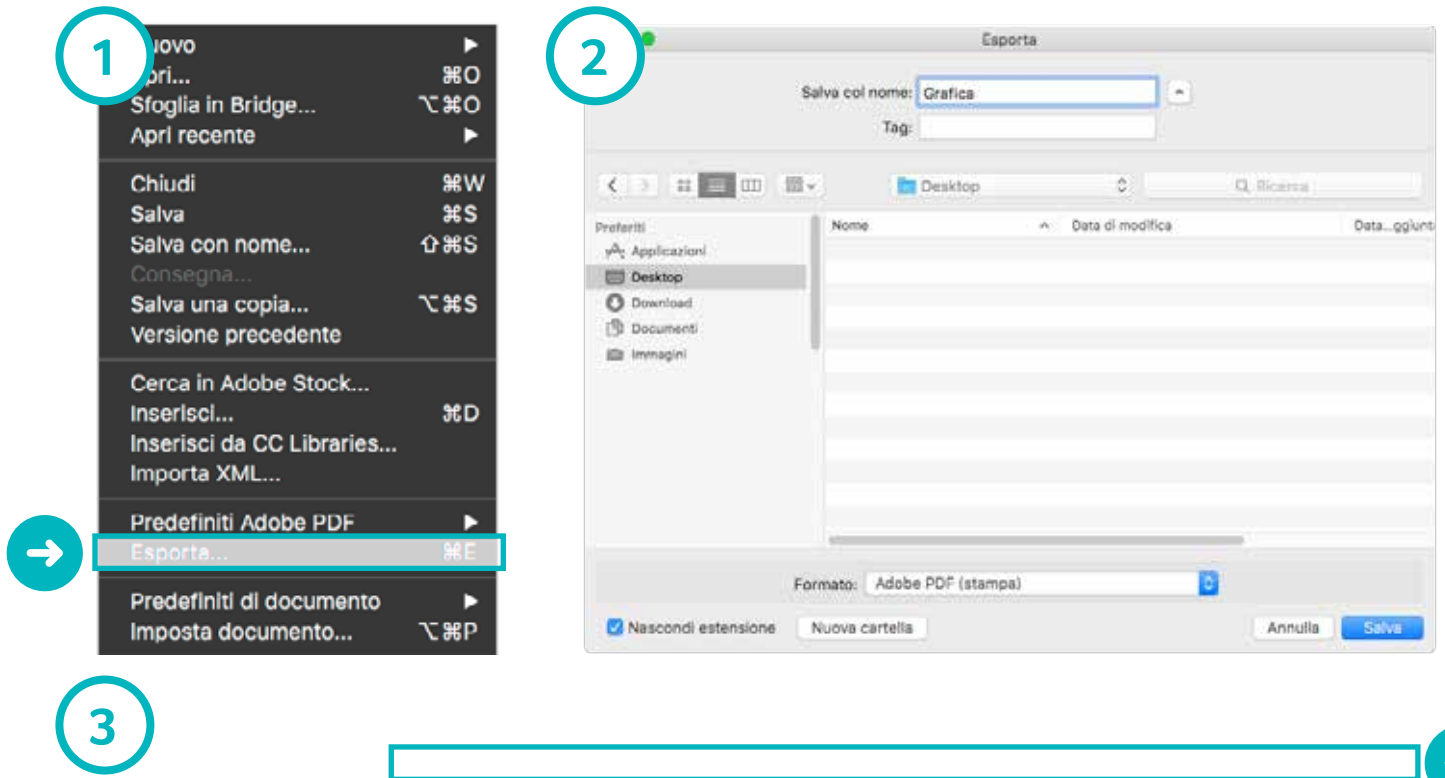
1

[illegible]uovo ▶
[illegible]pri... ⌘O
Sfoglia in Bridge... ⌥⌘O
Apri recente ▶

Chiudi ⌘W
Salva ⌘S
Salva con nome... ⇧⌘S
Consegna...
Salva una copia... ⌥⌘S
Versione precedente

Cerca in Adobe Stock...
Inserisci... ⌘D
Inserisci da CC Libraries...
Importa XML...

Predefiniti Adobe PDF ▶
Esporta... ⌘E

Predefiniti di documento ▶
Imposta documento... ⌥⌘P

2

Esporta

Salva col nome: Grafica
Tag:

Desktop
Ricerca

Preferiti
Applicazioni
Desktop
Download
Documenti
Immagini

Nome
Data di modifica
Data...ggiunt

Formato: Adobe PDF (stampa)

Nascondi estensione
Nuova cartella
Annulla
Salva

3